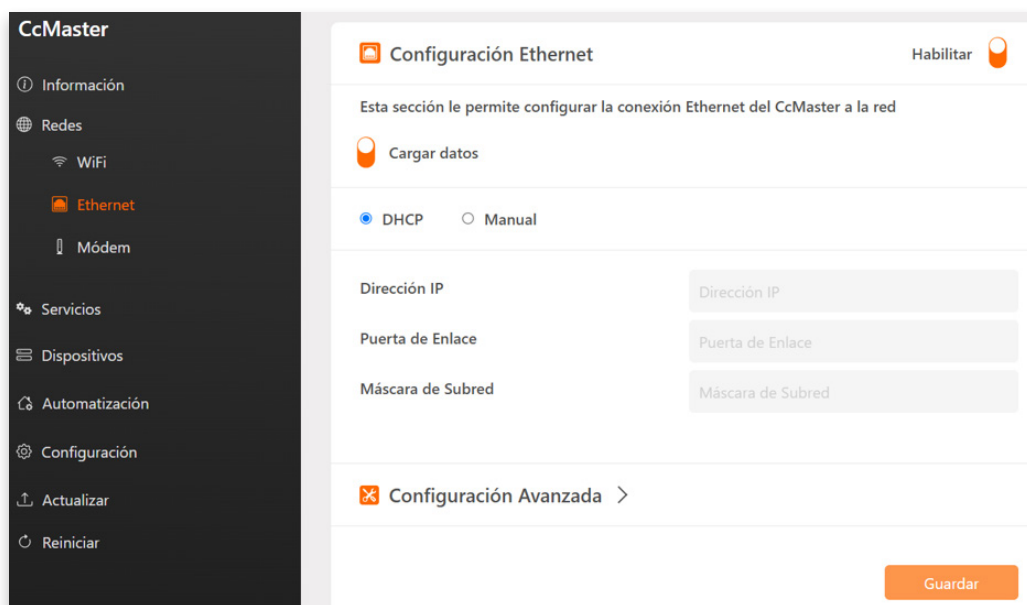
CcMaster

Información

Redes

WiFi

Ethernet

Módem

Servicios

Dispositivos

Automatización

Configuración

Actualizar

Reiniciar

Configuración Ethernet

Habilitar

Esta sección le permite configurar la conexión Ethernet del CcMaster a la red

Cargar datos

DHCP Manual

| | |
|---|---|
| Dirección IP | Dirección IP |
| Puerta de Enlace | Puerta de Enlace |
| Máscara de Subred | Máscara de Subred |

Configuración Avanzada >

Guardar